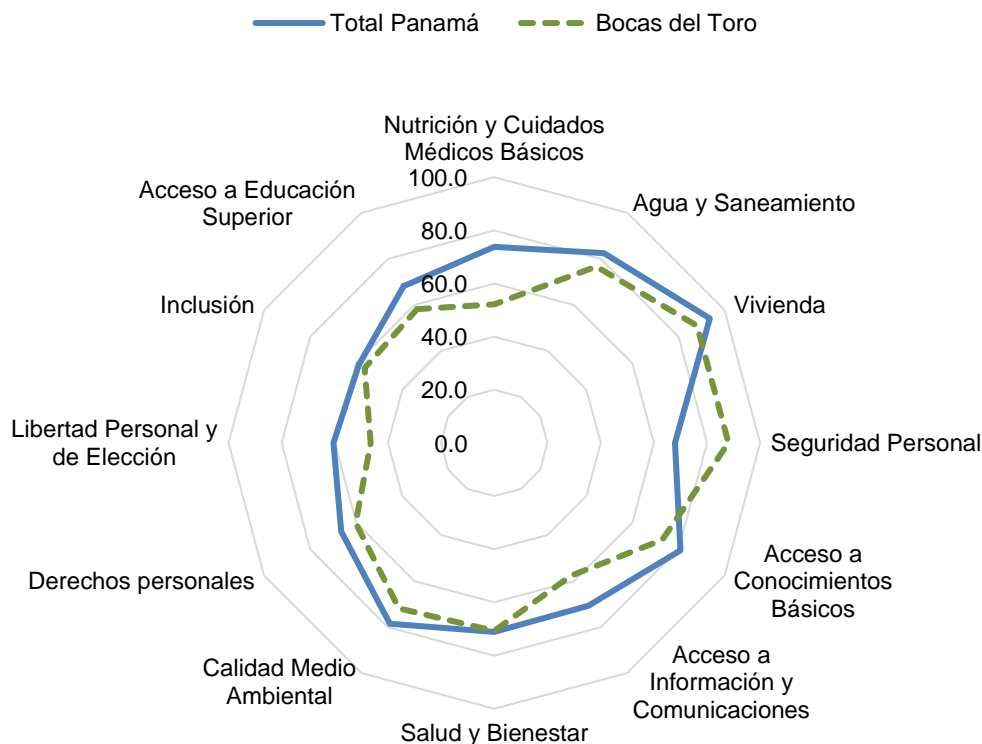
Total Panamá
Bocas del Toro

Nutrición y Cuidados Médicos Básicos
100.0
80.0
60.0
40.0
20.0
0.0
Agua y Saneamiento
Vivienda
Seguridad Personal
Acceso a Conocimientos Básicos
Acceso a Información y Comunicaciones
Salud y Bienestar
Calidad Medio Ambiental
Derechos personales
Libertad Personal y de Elección
Inclusión
Acceso a Educación Superior